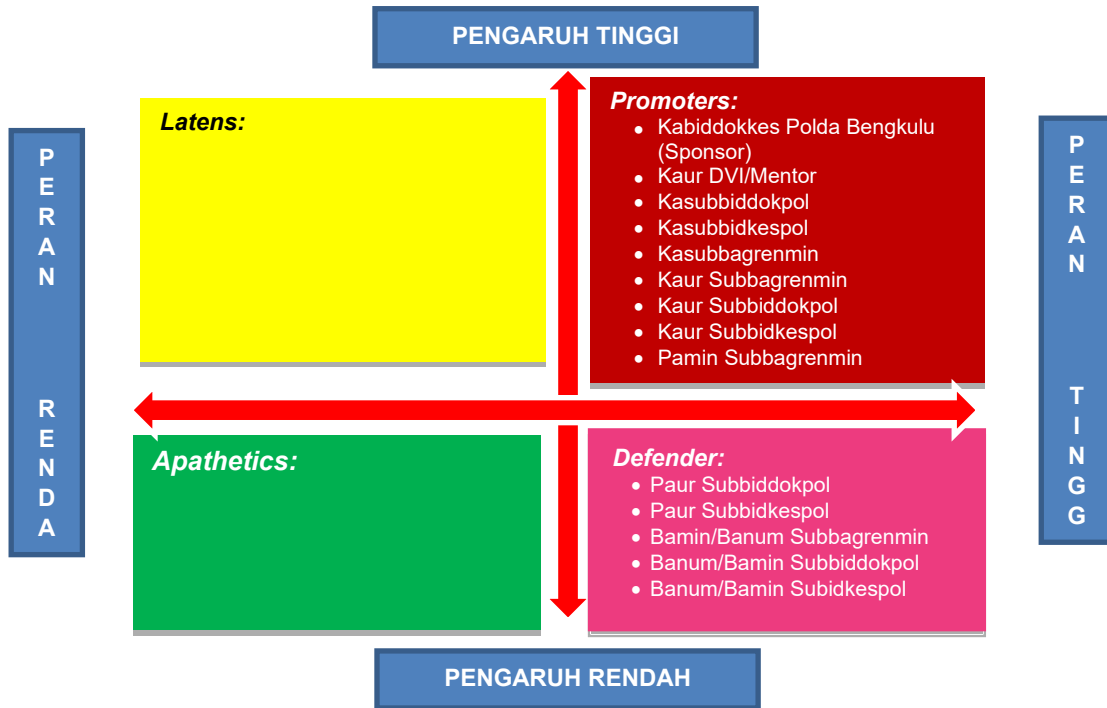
PENGARUH TINGGI

PERAN RENDA

Latens:

Promoters:
- Kabiddokkes Polda Bengkulu (Sponsor)
- Kaur DVI/Mentor
- Kasubbiddokpol
- Kasubbidkespol
- Kasubbagrenmin
- Kaur Subbagrenmin
- Kaur Subbiddokpol
- Kaur Subbidkespol
- Pamin Subbagrenmin

PERAN TINGG

Apathetics:

Defender:
- Paur Subbiddokpol
- Paur Subbidkespol
- Bamin/Banum Subbagrenmin
- Banum/Bamin Subbiddokpol
- Banum/Bamin Subidkespol

PENGARUH RENDAH